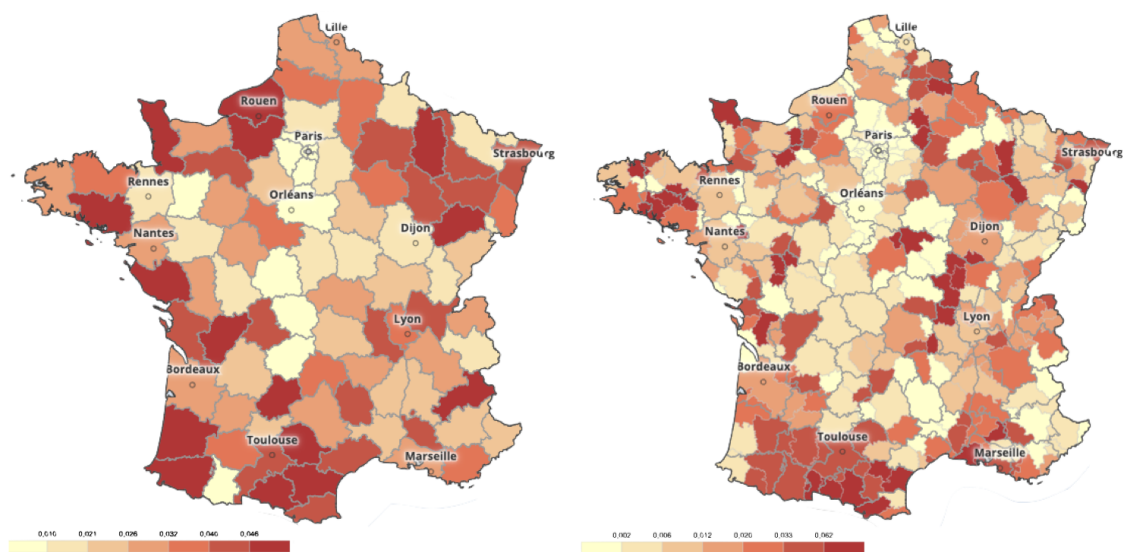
Lille
Rouen
Paris
Strasbourg
Rennes
Orléans
Nantes
Dijon
Lyon
Bordeaux
Toulouse
Marseille

0,016 0,021 0,026 0,032 0,040 0,048

Lille
Rouen
Paris
Strasbourg
Rennes
Orléans
Nantes
Dijon
Lyon
Bordeaux
Toulouse
Marseille

0,002 0,006 0,012 0,020 0,033 0,062